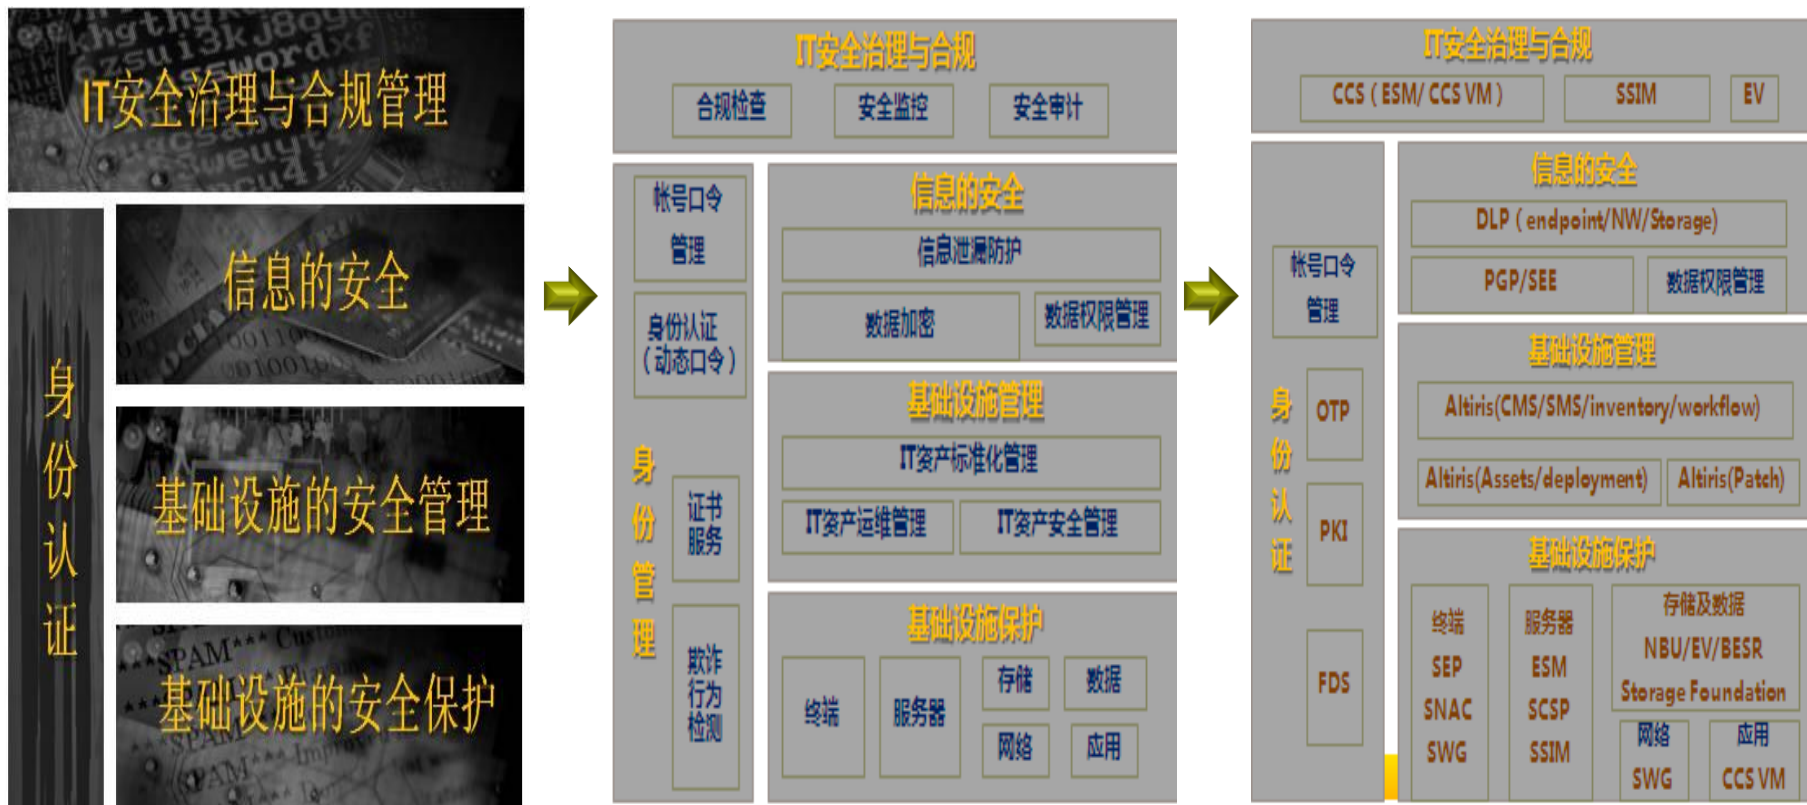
IT安全治理与合规管理

身份认证

信息的安全

基础设施的安全管理

基础设施的安全保护

IT安全治理与合规

合规检查

安全监控

安全审计

帐号口令管理

身份认证（动态口令）

身份管理

证书服务

欺诈行为检测

信息的安全

信息泄漏防护

数据加密

数据权限管理

基础设施管理

IT资产标准化管理

IT资产运维管理

IT资产安全管理

基础设施保护

终端

服务器

存储

数据

网络

应用

IT安全治理与合规

CCS（ESM/ CCS VM）

SSIM

EV

帐号口令管理

身份认证

OTP

PKI

FDS

信息的安全

DLP（endpoint/NW/Storage)

PGP/SEE

数据权限管理

基础设施管理

Altiris(CMS/SMS/inventory/workflow)

Altiris(Assets/deployment)

Altiris(Patch)

基础设施保护

终端
SEP
SNAC
SWG

服务器
ESM
SCSP
SSIM

存储及数据
NBU/EV/BESR
Storage Foundation

网络
SWG

应用
CCS VM